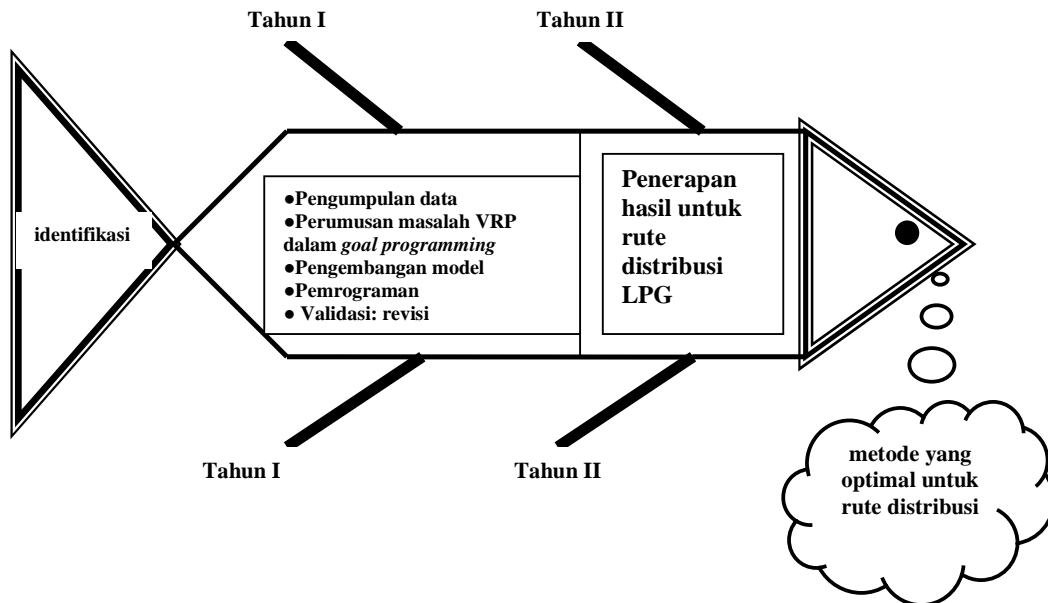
Tahun I

Tahun II

identifikasi

●Pengumpulan data
●Perumusan masalah VRP dalam *goal programming*
●Pengembangan model
●Pemrograman
● Validasi: revisi

Penerapan hasil untuk rute distribusi LPG

Tahun I

Tahun II

metode yang optimal untuk rute distribusi